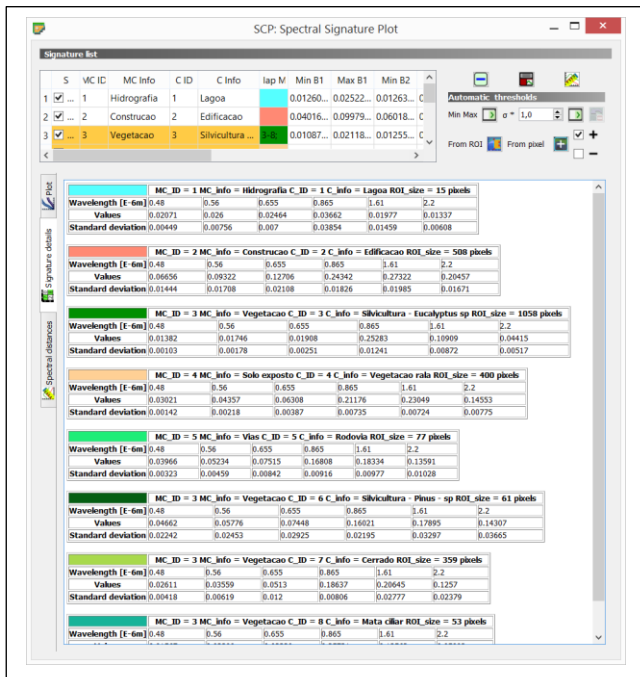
SCP: Spectral Signature Plot

Signature list

| | S | MC ID | MC Info | C ID | C Info | Map M | Min B1 | Max B1 | Min B2 |
|---|---|---|---|---|---|---|---|---|---|
| 1 | ☑ | 1 | Hidrografia | 1 | Lagoa | | 0.01260... | 0.02522... | 0.01263... |
| 2 | ☑ | 2 | Construcao | 2 | Edificacao | | 0.04016... | 0.09979... | 0.06018... |
| 3 | ☑ | 3 | Vegetacao | 3 | Silvicultura ... | 3-&: | 0.01087... | 0.02118... | 0.01255... |

Automatic thresholds
Min Max σ * 1,0
From ROI From pixel

Plot
Signature details
Spectral distances

MC_ID = 1 MC_info = Hidrografia C_ID = 1 C_info = Lagoa ROI_size = 15 pixels

| Wavelength [E-6m] | 0.48 | 0.56 | 0.655 | 0.865 | 1.61 | 2.2 |
|---|---|---|---|---|---|---|
| Values | 0.02071 | 0.026 | 0.02464 | 0.03662 | 0.01977 | 0.01337 |
| Standard deviation | 0.00449 | 0.00756 | 0.007 | 0.03854 | 0.01459 | 0.00608 |

MC_ID = 2 MC_info = Construcao C_ID = 2 C_info = Edificacao ROI_size = 508 pixels

| Wavelength [E-6m] | 0.48 | 0.56 | 0.655 | 0.865 | 1.61 | 2.2 |
|---|---|---|---|---|---|---|
| Values | 0.06656 | 0.09322 | 0.12706 | 0.24342 | 0.27322 | 0.20457 |
| Standard deviation | 0.01444 | 0.01708 | 0.02108 | 0.01826 | 0.01985 | 0.01671 |

MC_ID = 3 MC_info = Vegetacao C_ID = 3 C_info = Silvicultura - Eucalyptus sp ROI_size = 1058 pixels

| Wavelength [E-6m] | 0.48 | 0.56 | 0.655 | 0.865 | 1.61 | 2.2 |
|---|---|---|---|---|---|---|
| Values | 0.01382 | 0.01746 | 0.01908 | 0.25283 | 0.10909 | 0.04415 |
| Standard deviation | 0.00103 | 0.00178 | 0.00251 | 0.01241 | 0.00872 | 0.00517 |

MC_ID = 4 MC_info = Solo exposto C_ID = 4 C_info = Vegetacao rala ROI_size = 400 pixels

| Wavelength [E-6m] | 0.48 | 0.56 | 0.655 | 0.865 | 1.61 | 2.2 |
|---|---|---|---|---|---|---|
| Values | 0.03021 | 0.04357 | 0.06308 | 0.21176 | 0.23049 | 0.14553 |
| Standard deviation | 0.00142 | 0.00218 | 0.00387 | 0.00735 | 0.00724 | 0.00775 |

MC_ID = 5 MC_info = Vias C_ID = 5 C_info = Rodovia ROI_size = 77 pixels

| Wavelength [E-6m] | 0.48 | 0.56 | 0.655 | 0.865 | 1.61 | 2.2 |
|---|---|---|---|---|---|---|
| Values | 0.03966 | 0.05234 | 0.07515 | 0.16808 | 0.18334 | 0.13591 |
| Standard deviation | 0.00323 | 0.00459 | 0.00842 | 0.00916 | 0.00977 | 0.01028 |

MC_ID = 3 MC_info = Vegetacao C_ID = 6 C_info = Silvicultura - Pinus - sp ROI_size = 61 pixels

| Wavelength [E-6m] | 0.48 | 0.56 | 0.655 | 0.865 | 1.61 | 2.2 |
|---|---|---|---|---|---|---|
| Values | 0.04662 | 0.05776 | 0.07448 | 0.16021 | 0.17895 | 0.14307 |
| Standard deviation | 0.02242 | 0.02453 | 0.02925 | 0.02195 | 0.03297 | 0.03665 |

MC_ID = 3 MC_info = Vegetacao C_ID = 7 C_info = Cerrado ROI_size = 359 pixels

| Wavelength [E-6m] | 0.48 | 0.56 | 0.655 | 0.865 | 1.61 | 2.2 |
|---|---|---|---|---|---|---|
| Values | 0.02611 | 0.03559 | 0.0513 | 0.18637 | 0.20645 | 0.1257 |
| Standard deviation | 0.00418 | 0.00619 | 0.012 | 0.00806 | 0.02777 | 0.02379 |

MC_ID = 3 MC_info = Vegetacao C_ID = 8 C_info = Mata ciliar ROI_size = 53 pixels

| Wavelength [E-6m] | 0.48 | 0.56 | 0.655 | 0.865 | 1.61 | 2.2 |
|---|---|---|---|---|---|---|
| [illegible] | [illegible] | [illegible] | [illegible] | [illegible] | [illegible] | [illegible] |